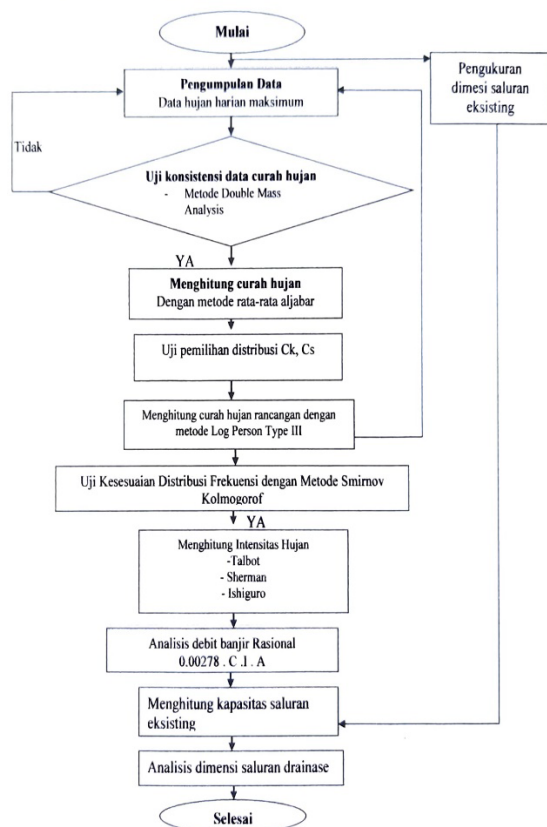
Mulai

Pengumpulan Data
Data hujan harian maksimum

Pengukuran dimesi saluran eksisting

Tidak

Uji konsistensi data curah hujan
- Metode Double Mass Analysis

YA

Menghitung curah hujan
Dengan metode rata-rata aljabar

Uji pemilihan distribusi Ck, Cs

Menghitung curah hujan rancangan dengan metode Log Person Type III

Uji Kesesuaian Distribusi Frekuensi dengan Metode Smirnov Kolmogorof

YA

Menghitung Intensitas Hujan
-Talbot
- Sherman
- Ishiguro

Analisis debit banjir Rasional
0.00278 . C .I . A

Menghitung kapasitas saluran eksisting

Analisis dimensi saluran drainase

Selesai